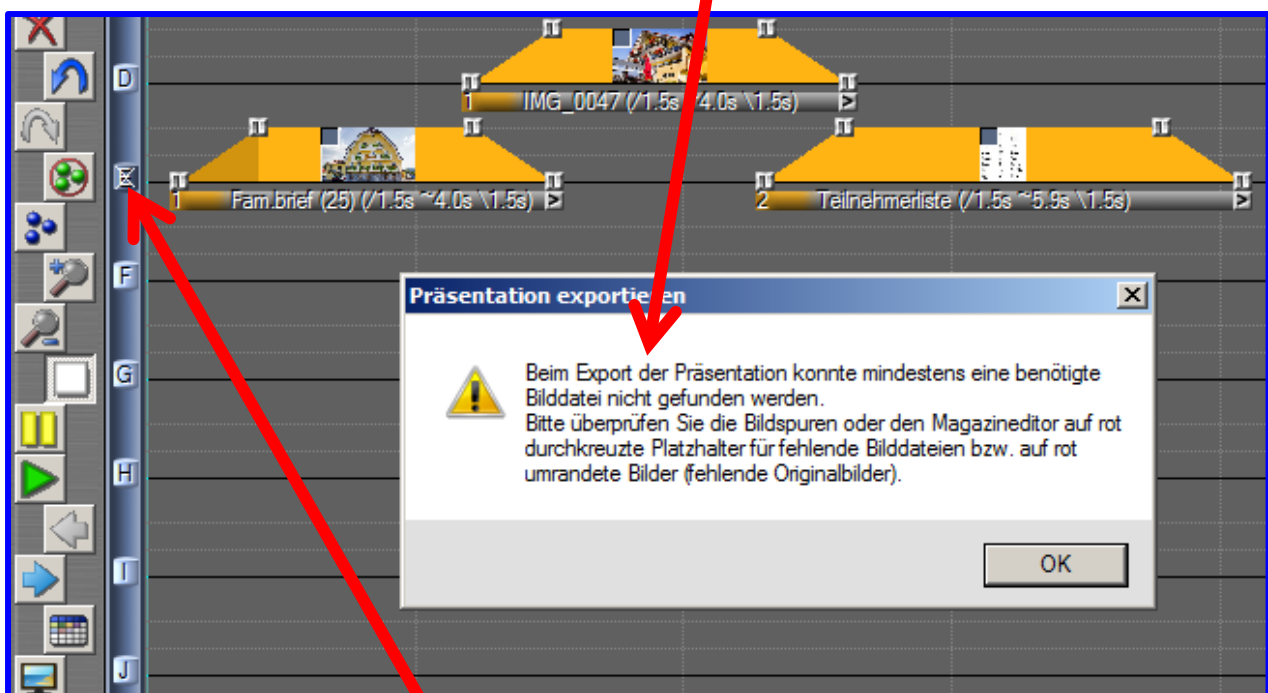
D

1 IMG_0047 (/1.5s ~4.0s \1.5s)

E

1 Fam.brief (25) (/1.5s ~4.0s \1.5s)

2 Teilnehmerliste (/1.5s ~5.9s \1.5s)

F

G

H

I

J

Präsentation exportie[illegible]en

Beim Export der Präsentation konnte mindestens eine benötigte Bilddatei nicht gefunden werden.
Bitte überprüfen Sie die Bildspuren oder den Magazineditor auf rot durchkreuzte Platzhalter für fehlende Bilddateien bzw. auf rot umrandete Bilder (fehlende Originalbilder).

OK